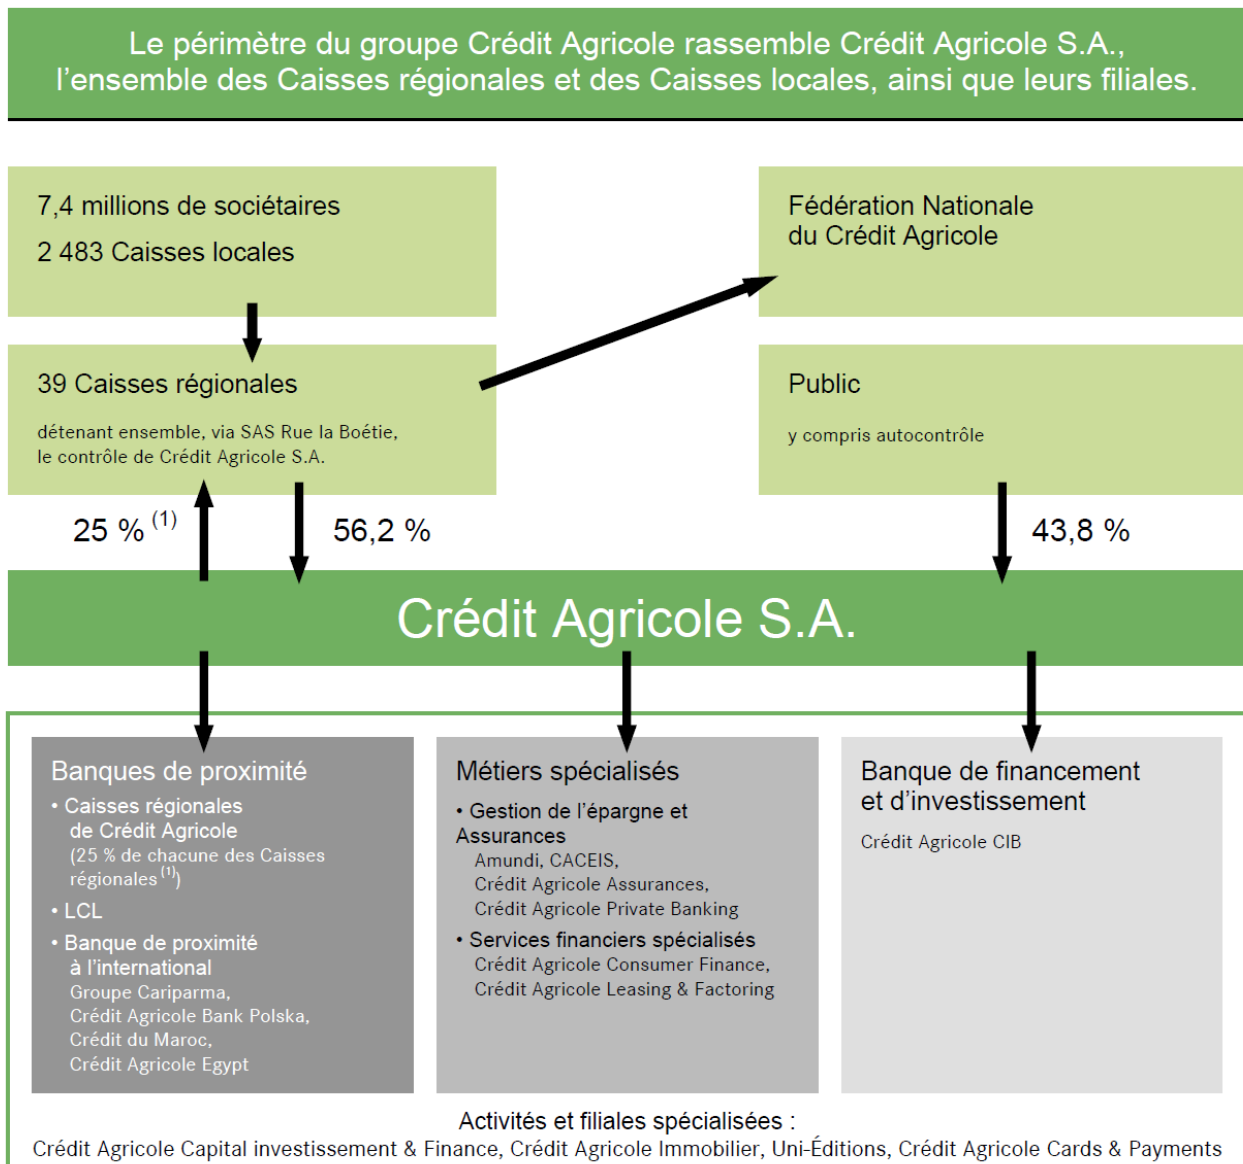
Le périmètre du groupe Crédit Agricole rassemble Crédit Agricole S.A., l'ensemble des Caisses régionales et des Caisses locales, ainsi que leurs filiales.

7,4 millions de sociétaires

2 483 Caisses locales

Fédération Nationale du Crédit Agricole

39 Caisses régionales

détenant ensemble, via SAS Rue la Boétie, le contrôle de Crédit Agricole S.A.

Public

y compris autocontrôle

25 % $^{(1)}$

56,2 %

43,8 %

Crédit Agricole S.A.

Banques de proximité

• Caisses régionales de Crédit Agricole (25 % de chacune des Caisses régionales $^{(1)}$)

• LCL

• Banque de proximité à l'international
Groupe Cariparma, Crédit Agricole Bank Polska, Crédit du Maroc, Crédit Agricole Egypt

Métiers spécialisés

• Gestion de l'épargne et Assurances
Amundi, CACEIS, Crédit Agricole Assurances, Crédit Agricole Private Banking

• Services financiers spécialisés
Crédit Agricole Consumer Finance, Crédit Agricole Leasing & Factoring

Banque de financement et d'investissement

Crédit Agricole CIB

Activités et filiales spécialisées :
Crédit Agricole Capital investissement & Finance, Crédit Agricole Immobilier, Uni-Éditions, Crédit Agricole Cards & Payments